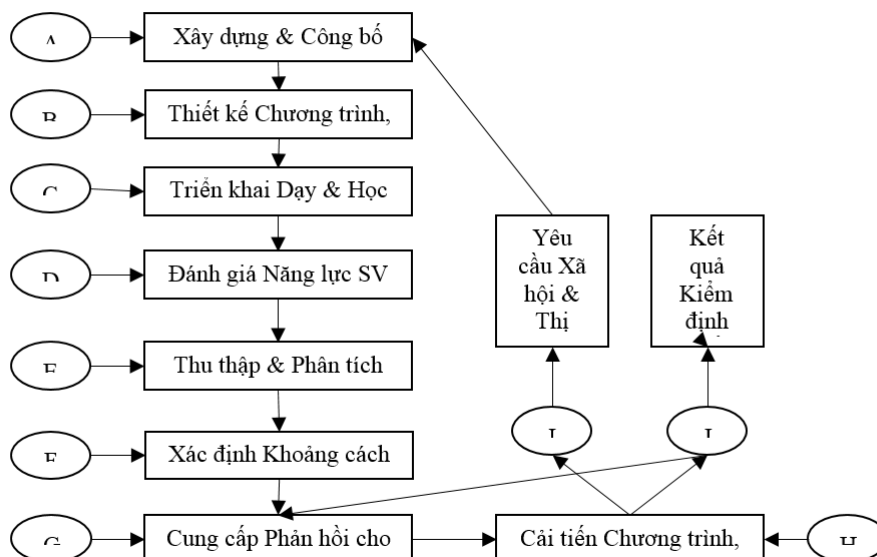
A

Xây dựng & Công bố

B

Thiết kế Chương trình,

C

Triển khai Dạy & Học

D

Đánh giá Năng lực SV

E

Thu thập & Phân tích

F

Xác định Khoảng cách

G

Cung cấp Phản hồi cho

Cải tiến Chương trình,

H

Yêu cầu Xã hội & Thị

Kết quả Kiểm định

I

J